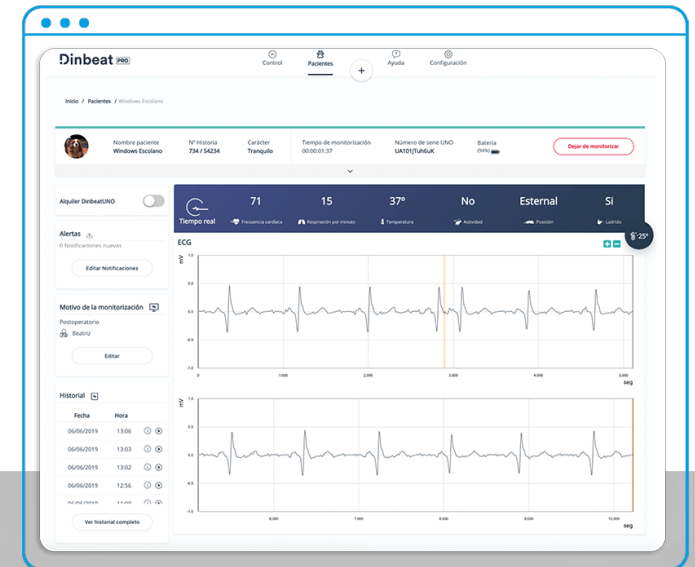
Dinbeat PRO

Control Pacientes Ayuda Configuración

+

Inicio / Pacientes / Windows Escolano

Nombre paciente Windows Escolano
Nº Historia 734 / 54234
Carácter Tranquilo
Tiempo de monitorización 00:00:01:37
Número de serie UNO UA101jTuh6uK
Batería (94%)

Dejar de monitorizar

Alquiler DinbeatUNO

Alertas
0 Notificaciones nuevas
Editar Notificaciones

Motivo de la monitorización
Postoperatorio
Beatriz
Editar

Historial

| Fecha | Hora |
|---|---|
| 06/06/2019 | 13:06 |
| 06/06/2019 | 13:04 |
| 06/06/2019 | 13:02 |
| 06/06/2019 | 12:56 |
| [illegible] | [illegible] |

Ver historial completo

Tiempo real
71 Frecuencia cardiaca
15 Respiración por minuto
37º Temperatura
No Actividad
Esternal Posición
Si Ladrido

25º

ECG

mV
1.0
0.5
0.0
-0.5
-1.0
0 1.000 2.000 3.000 4.000 5.000
seg

mV
1.0
0.5
0.0
-0.5
-1.0
6.000 7.000 8.000 9.000 10.000
seg